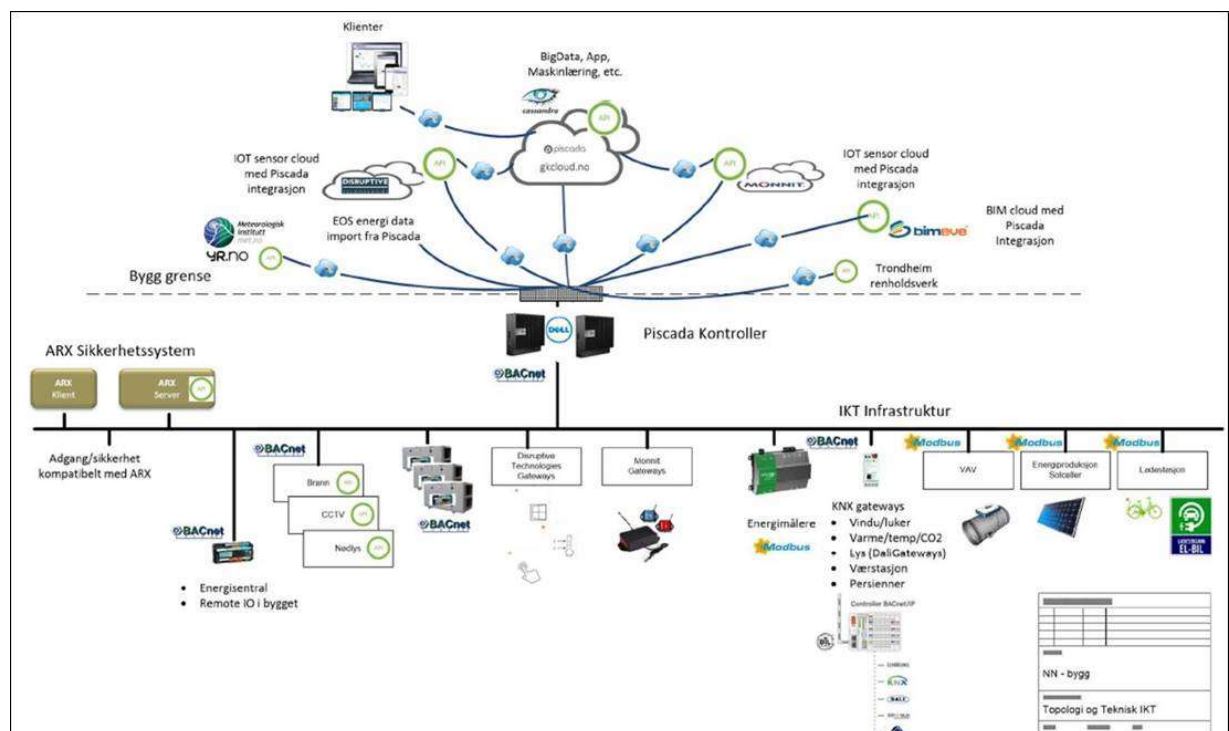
Klienter

BigData, App, Maskinlæring, etc.

cassandra

API

piscada

gkcloud.no

IOT sensor cloud med Piscada integrasjon

DISRUPTIVE

API

API

MONNIT

IOT sensor cloud med Piscada integrasjon

API

bimeye

BIM cloud med Piscada Integrasjon

Meteorologisk institutt met.no

YR.NO

API

EOS energi data import fra Piscada

API

Trondheim renholdsverk

Bygg grense

DELL

Piscada Kontroller

BACnet

ARX Sikkerhetssystem

ARX Klient

ARX Server

API

IKT Infrastruktur

Adgang/sikkerhet kompatibelt med ARX

BACnet

Brann

API

CCTV

API

Nødlys

API

BACnet

Disruptive Technologies Gateways

Monnit Gateways

BACnet

Modbus

Modbus

Modbus

VAV

Energiproduksjon Solceller

Ladestasjon

BACnet

Energimålere

Modbus

KNX gateways
• Vindu/luker
• Varme/temp/CO2
• Lys (DaliGateways)
• Værstasjon
• Persienner

LADESTASJON EL-BIL

• Energisentral
• Remote IO i bygget

Controller BACnet/IP

KNX

DALI

NN - bygg

Topologi og Teknisk IKT